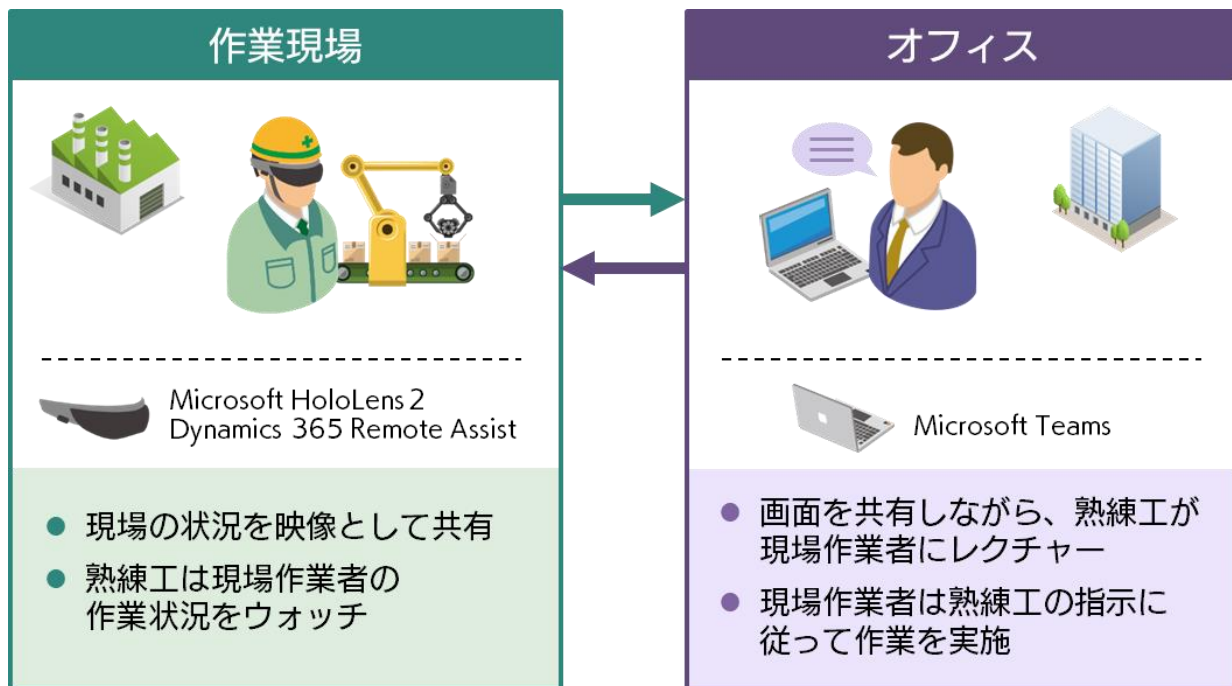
作業現場

Microsoft HoloLens 2
Dynamics 365 Remote Assist

● 現場の状況を映像として共有
● 熟練工は現場作業者の作業状況をウォッチ

オフィス

Microsoft Teams

● 画面を共有しながら、熟練工が現場作業者にレクチャー
● 現場作業者は熟練工の指示に従って作業を実施